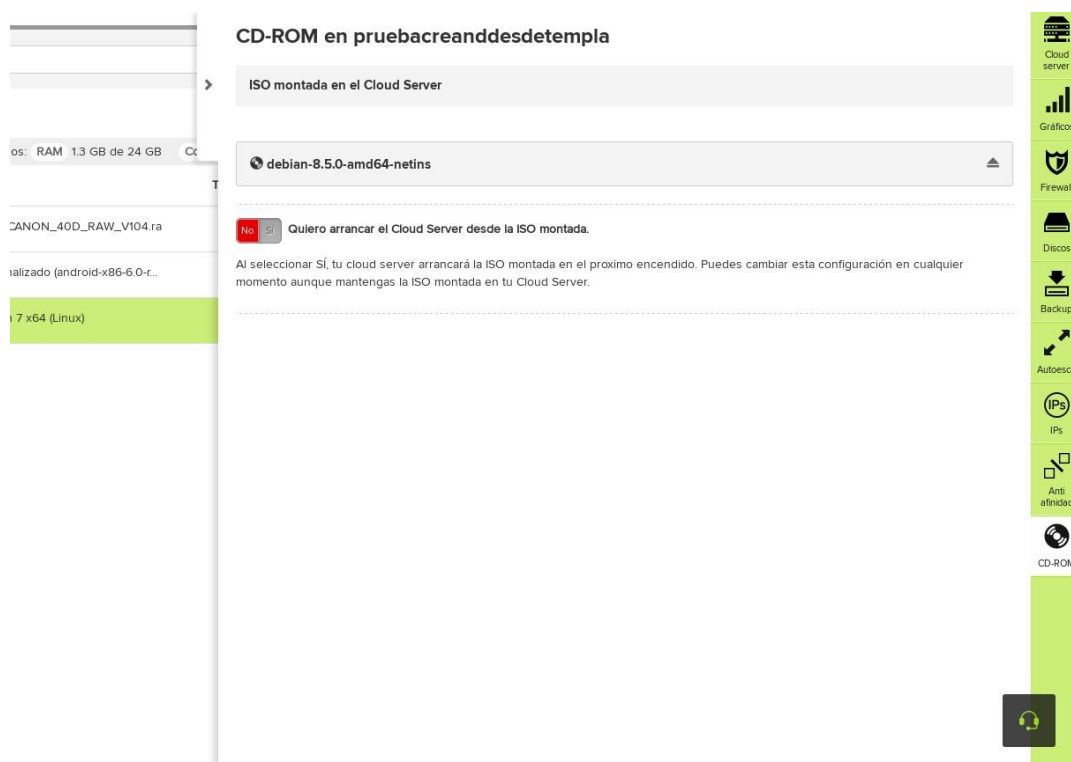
os: RAM 1.3 GB de 24 GB Co

T

CANON_40D_RAW_V104.ra

alizado (android-x86-6.0-r...

7 x64 (Linux)

CD-ROM en pruebacreanddesdetempla

ISO montada en el Cloud Server

debian-8.5.0-amd64-netins

No Sí Quiero arrancar el Cloud Server desde la ISO montada.

Al seleccionar SÍ, tu cloud server arrancará la ISO montada en el proximo encendido. Puedes cambiar esta configuración en cualquier momento aunque mantengas la ISO montada en tu Cloud Server.

Cloud server

Gráficos

Firewall

Discos

Backup

Autoesc

IPs

IPs

Anti afinidad

CD-ROM